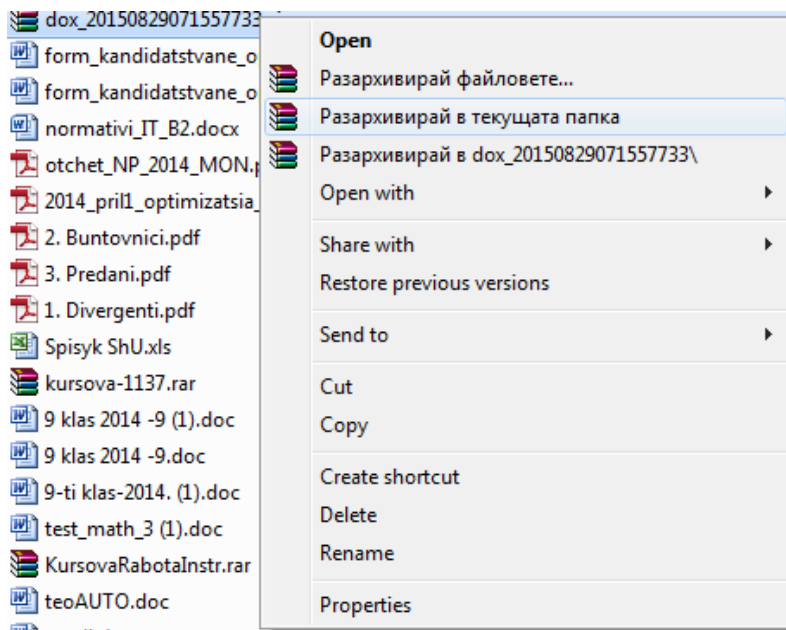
dox_20150829071557733
form_kandidatstvane_o
form_kandidatstvane_o
normativi_IT_B2.docx
otchet_NP_2014_MON.
2014_pril1_optimizatsia_
2. Buntovnici.pdf
3. Predani.pdf
1. Divergenti.pdf
Spisyk ShU.xls
kursova-1137.rar
9 klas 2014 -9 (1).doc
9 klas 2014 -9.doc
9-ti klas-2014. (1).doc
test_math_3 (1).doc
KursovaRabotaInstr.rar
teoAUTO.doc

Open
Разархивирай файловете...
Разархивирай в текущата папка
Разархивирай в dox_20150829071557733\
Open with
Share with
Restore previous versions
Send to
Cut
Copy
Create shortcut
Delete
Rename
Properties